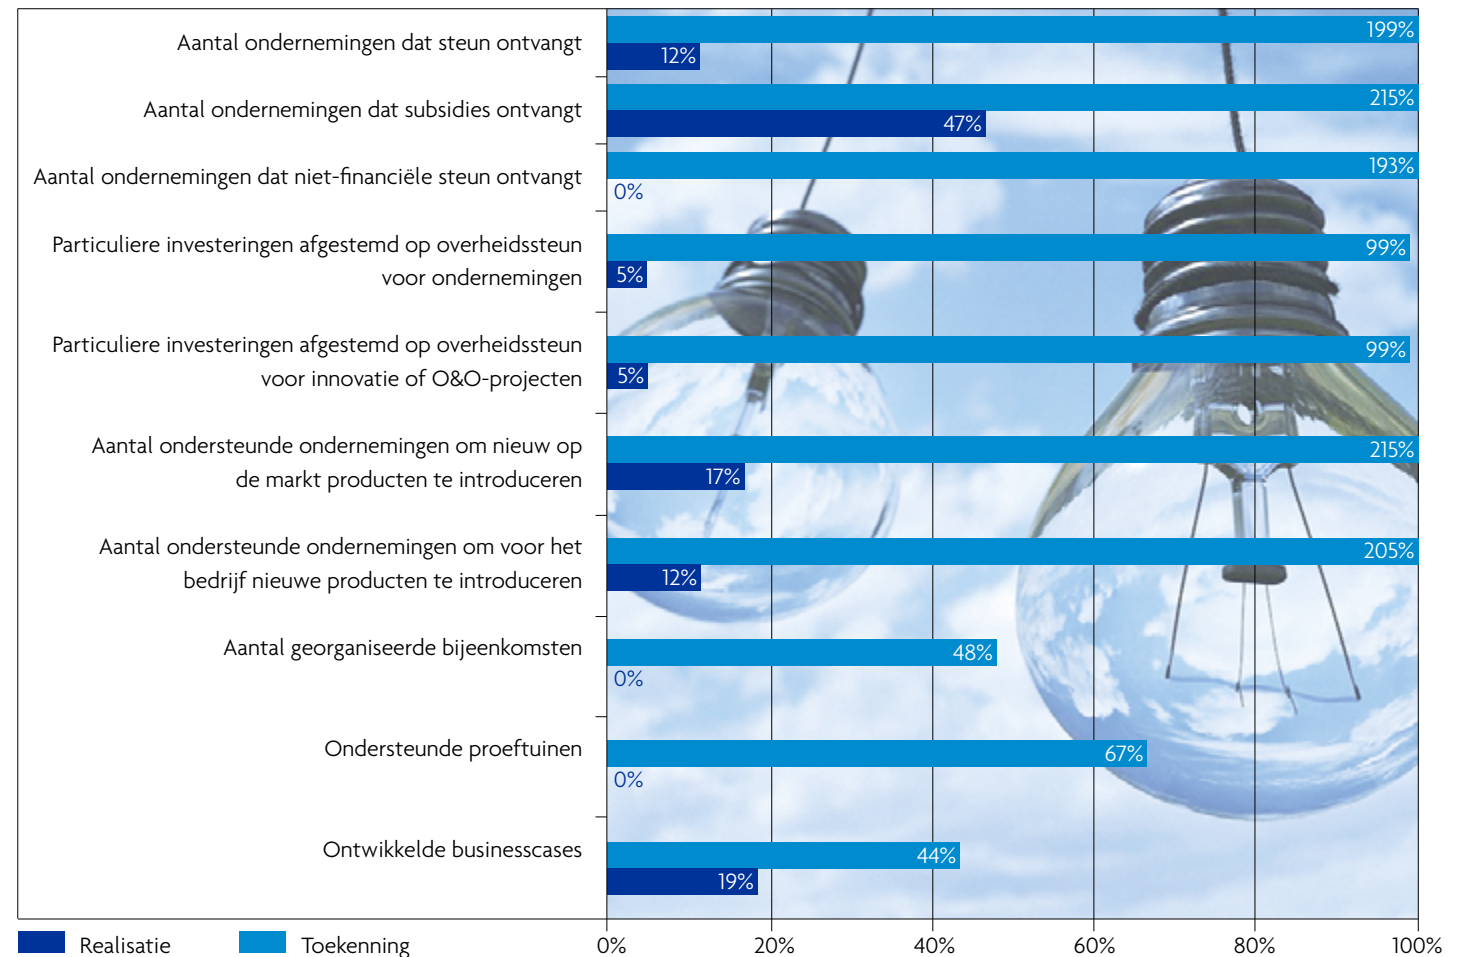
Aantal ondernemingen dat steun ontvangt
199%
12%

Aantal ondernemingen dat subsidies ontvangt
215%
47%

Aantal ondernemingen dat niet-financiële steun ontvangt
193%
0%

Particuliere investeringen afgestemd op overheidssteun voor ondernemingen
99%
5%

Particuliere investeringen afgestemd op overheidssteun voor innovatie of O&O-projecten
99%
5%

Aantal ondersteunde ondernemingen om nieuw op de markt producten te introduceren
215%
17%

Aantal ondersteunde ondernemingen om voor het bedrijf nieuwe producten te introduceren
205%
12%

Aantal georganiseerde bijeenkomsten
48%
0%

Ondersteunde proeftuinen
67%
0%

Ontwikkelde businesscases
44%
19%

Realisatie
Toekenning

0%
20%
40%
60%
80%
100%